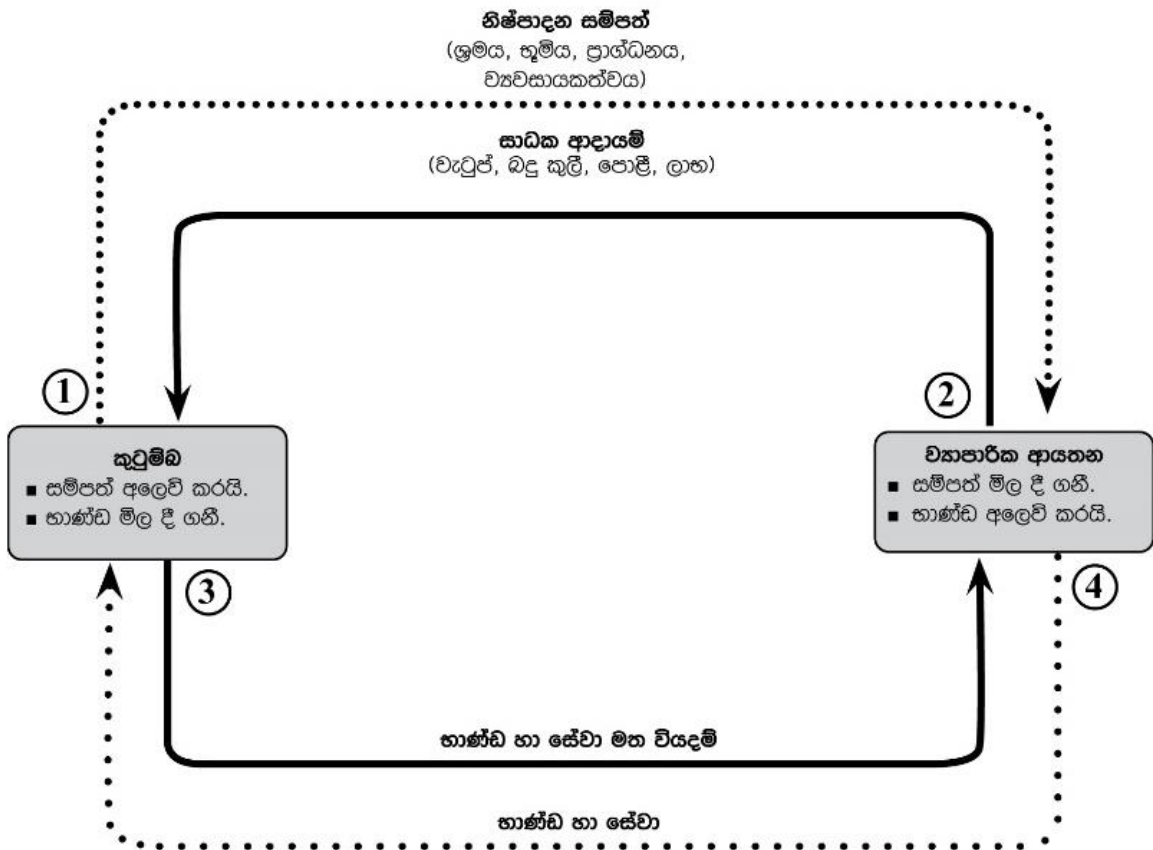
නිෂ්පාදන සම්පත්
(ශ්‍රමය, භූමිය, ප්‍රාග්ධනය, ව්‍යවසායකත්වය)

සාධක ආදායම්
(වැටුප්, බදු කුලී, පොලී, ලාභ)

①

②

කුටුම්බ
■ සම්පත් අලෙවි කරයි.
■ භාණ්ඩ මිල දී ගනී.

ව්‍යාපාරික ආයතන
■ සම්පත් මිල දී ගනී.
■ භාණ්ඩ අලෙවි කරයි.

③

④

භාණ්ඩ හා සේවා මත වියදම්

භාණ්ඩ හා සේවා